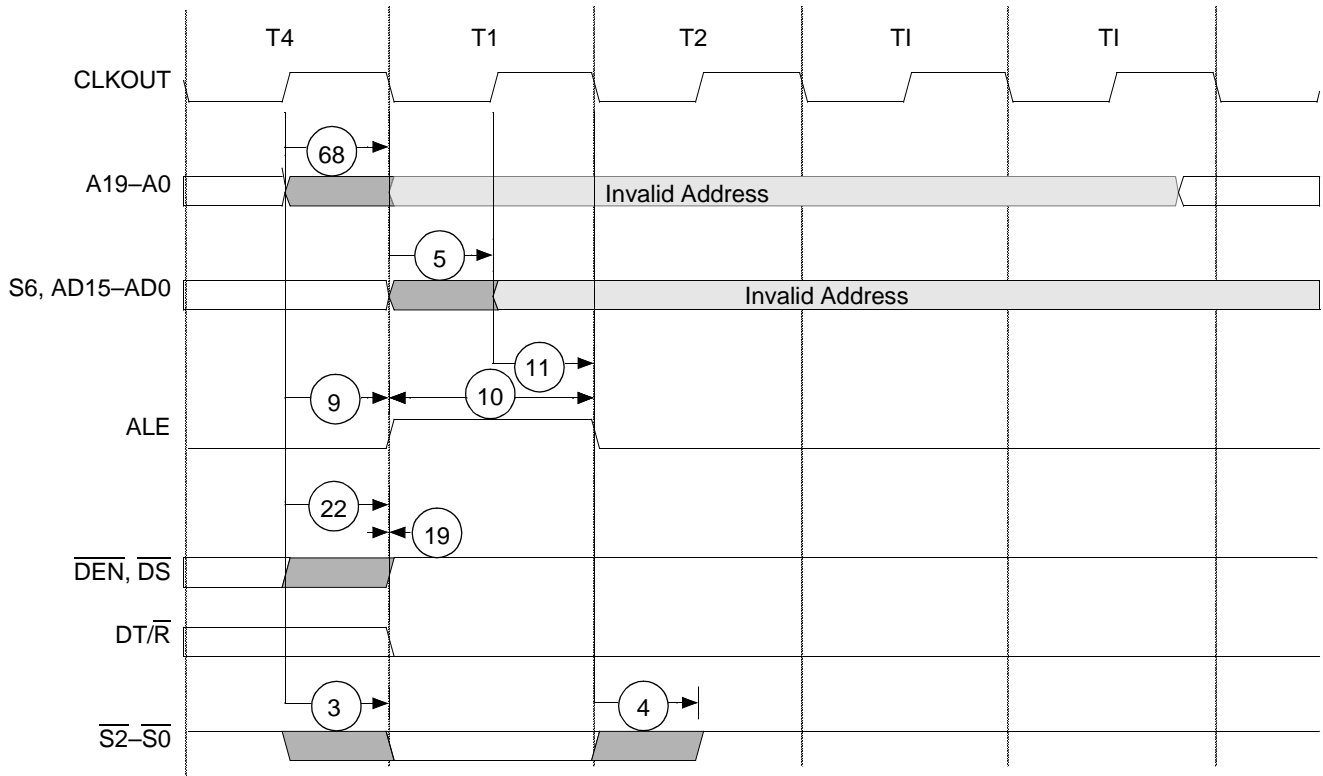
T4
T1
T2
TI
TI

CLKOUT

68

A19–A0

Invalid Address

5

S6, AD15–AD0

Invalid Address

11

9

10

ALE

22

19

$\overline{DEN}$, $\overline{DS}$

DT/$\overline{R}$

3

4

$\overline{S2}$–$\overline{S0}$